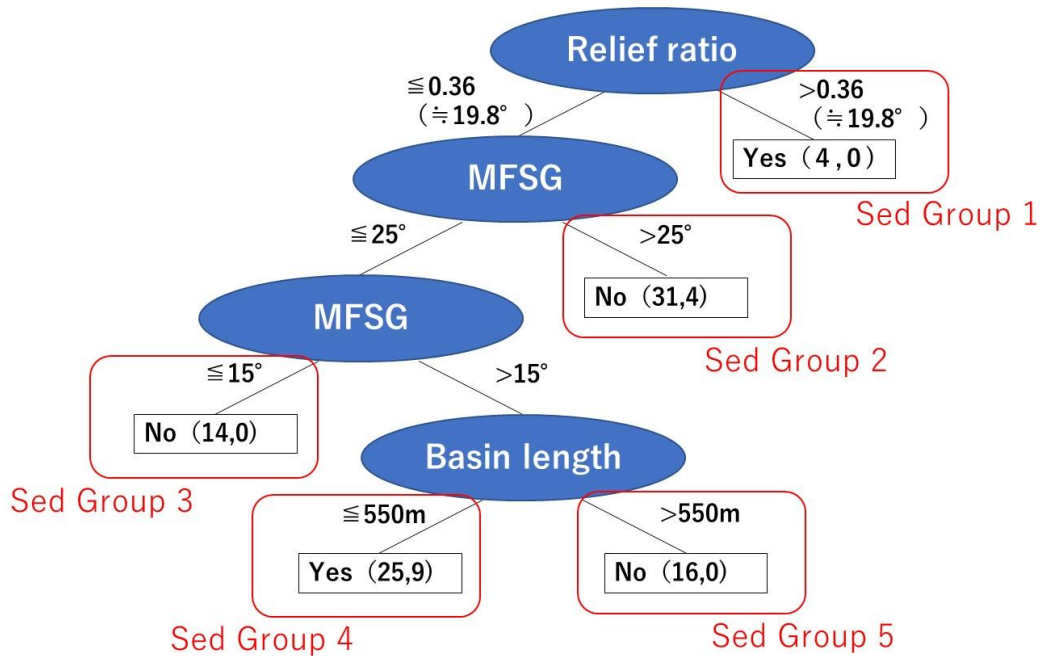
Relief ratio

≦0.36
(≒19.8°)

>0.36
(≒19.8°)

Yes (4,0)

Sed Group 1

MFSG

≦25°

>25°

No (31,4)

Sed Group 2

MFSG

≦15°

>15°

No (14,0)

Sed Group 3

Basin length

≦550m

>550m

Yes (25,9)

No (16,0)

Sed Group 4

Sed Group 5